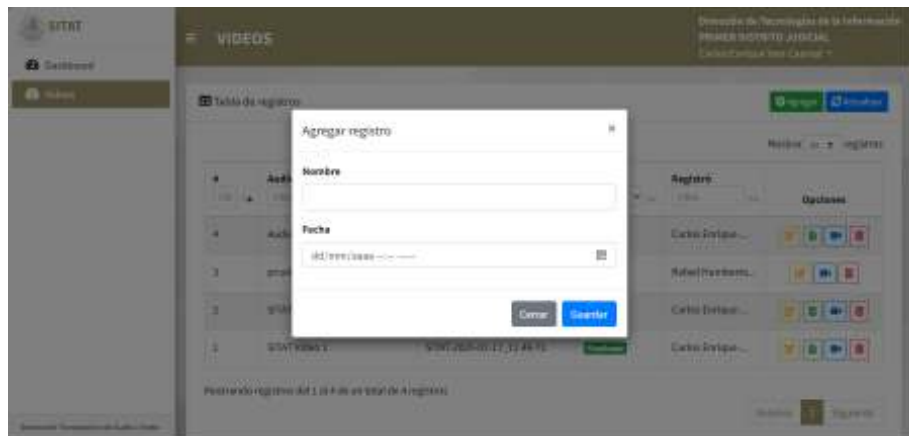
SITAT

Dashboard

Videos

VIDEOS

Dirección de Tecnologías de la Información
PRIMER DISTRITO JUDICIAL
Carlos Enrique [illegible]

Tabla de registros

Agregar  Actualizar

Mostrar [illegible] registros

#

Audi

Registro

Opciones

4

Audi

Carlos Enrique...

3

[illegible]

Rafael Humberto...

2

SITAT

Carlos Enrique...

1

SITAT video 1

SITAT-2020-01-17_11:48:15

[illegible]

Carlos Enrique...

Mostrando registros del 1 al 4 de un total de 4 registros

Anterior 1 Siguiente

Agregar registro

×

Nombre

Fecha

dd/mm/aaaa --:-- -----

Cerrar

Guardar